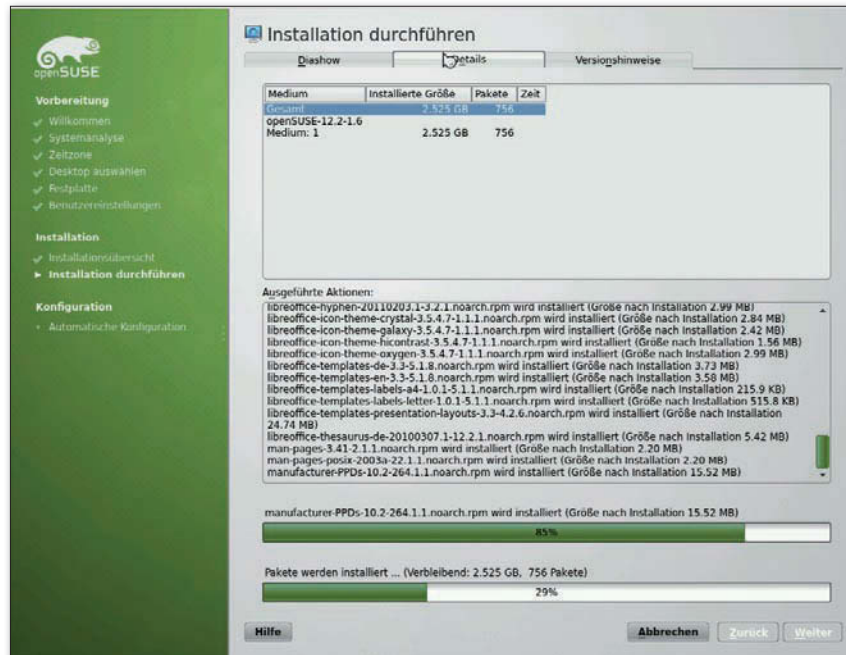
openSUSE

Vorbereitung
Willkommen
Systemanalyse
Zeitzone
Desktop auswählen
Festplatte
Benutzereinstellungen

Installation
Installationsübersicht
Installation durchführen

Konfiguration
Automatische Konfiguration

Installation durchführen

Diashow | Details | Versionshinweise

| Medium | Installierte Größe | Pakete | Zeit |
|---|---|---|---|
| Gesamt | 2.525 GB | 756 | |
| openSUSE-12.2-1.6 | | | |
| Medium: 1 | 2.525 GB | 756 | |

Ausgeführte Aktionen:
libreoffice-hyphen-20110203.1-3.2.1.noarch.rpm wird installiert (Größe nach Installation 2.99 MB)
libreoffice-icon-theme-crystal-3.5.4.7-1.1.1.noarch.rpm wird installiert (Größe nach Installation 2.84 MB)
libreoffice-icon-theme-galaxy-3.5.4.7-1.1.1.noarch.rpm wird installiert (Größe nach Installation 2.42 MB)
libreoffice-icon-theme-hicontrast-3.5.4.7-1.1.1.noarch.rpm wird installiert (Größe nach Installation 1.56 MB)
libreoffice-icon-theme-oxygen-3.5.4.7-1.1.1.noarch.rpm wird installiert (Größe nach Installation 2.99 MB)
libreoffice-templates-de-3.3-5.1.8.noarch.rpm wird installiert (Größe nach Installation 3.73 MB)
libreoffice-templates-en-3.3-5.1.8.noarch.rpm wird installiert (Größe nach Installation 3.58 MB)
libreoffice-templates-labels-a4-1.0.1-5.1.1.noarch.rpm wird installiert (Größe nach Installation 215.9 KB)
libreoffice-templates-labels-letter-1.0.1-5.1.1.noarch.rpm wird installiert (Größe nach Installation 515.8 KB)
libreoffice-templates-presentation-layouts-3.3-4.2.6.noarch.rpm wird installiert (Größe nach Installation 24.74 MB)
libreoffice-thesaurus-de-20100307.1-12.2.1.noarch.rpm wird installiert (Größe nach Installation 5.42 MB)
man-pages-3.41-2.1.1.noarch.rpm wird installiert (Größe nach Installation 2.20 MB)
man-pages-posix-2003a-22.1.1.noarch.rpm wird installiert (Größe nach Installation 2.20 MB)
manufacturer-PPDs-10.2-264.1.1.noarch.rpm wird installiert (Größe nach Installation 15.52 MB)

manufacturer-PPDs-10.2-264.1.1.noarch.rpm wird installiert (Größe nach Installation 15.52 MB)
85%

Pakete werden installiert ... (Verbleibend: 2.525 GB, 756 Pakete)
29%

Hilfe
Abbrechen
Zurück
Weiter